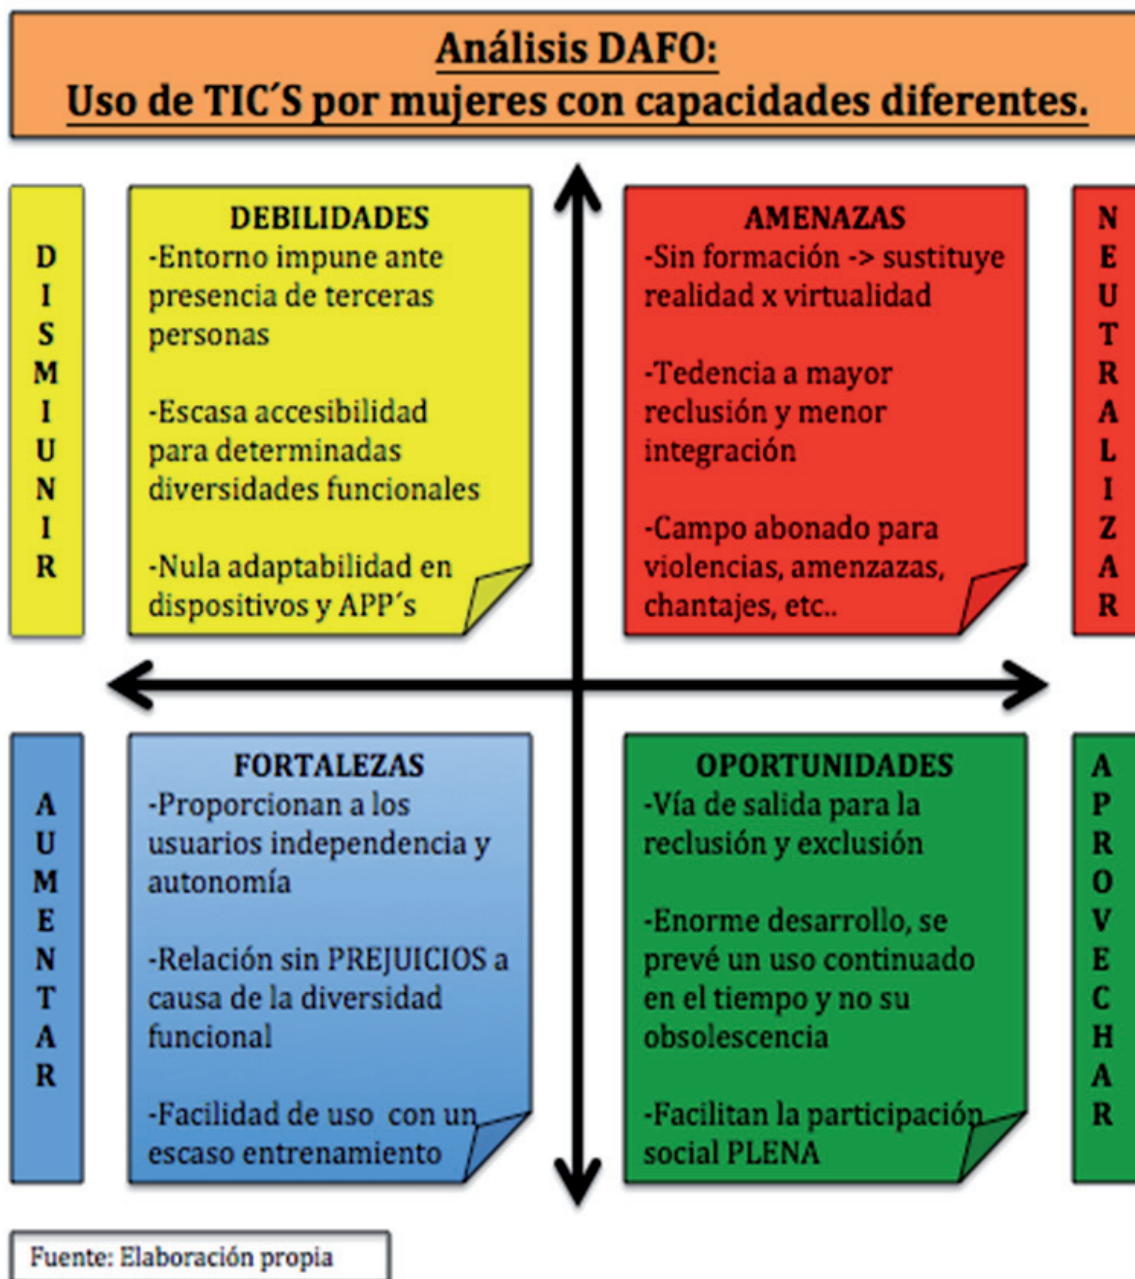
Análisis DAFO:
Uso de TIC´S por mujeres con capacidades diferentes.

DISMIUNIR

DEBILIDADES
-Entorno impune ante presencia de terceras personas

-Escasa accesibilidad para determinadas diversidades funcionales

-Nula adaptabilidad en dispositivos y APP´s

AMENAZAS
-Sin formación -> sustituye realidad x virtualidad

-Tedencia a mayor reclusión y menor integración

-Campo abonado para violencias, amenzazas, chantajes, etc..

NEUTRALIZAR

AUMENTAR

FORTALEZAS
-Proporcionan a los usuarios independencia y autonomía

-Relación sin PREJUICIOS a causa de la diversidad funcional

-Facilidad de uso con un escaso entrenamiento

OPORTUNIDADES
-Vía de salida para la reclusión y exclusión

-Enorme desarrollo, se prevé un uso continuado en el tiempo y no su obsolescencia

-Facilitan la participación social PLENA

APROVECHAR

Fuente: Elaboración propia